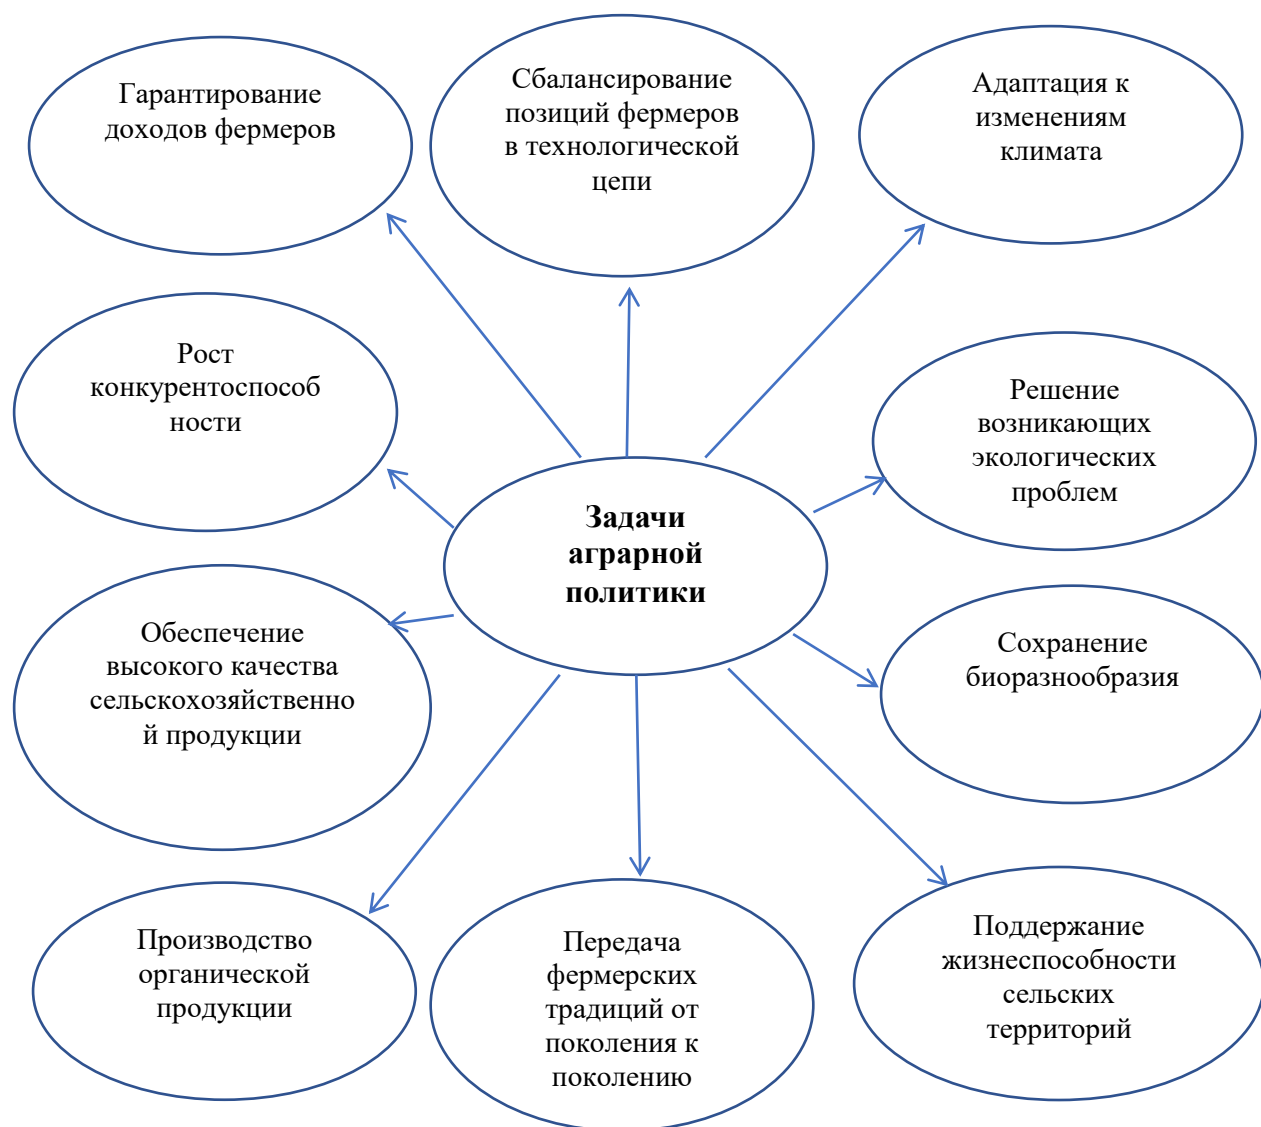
Гарантирование доходов фермеров

Сбалансирование позиций фермеров в технологической цепи

Адаптация к изменениям климата

Рост конкурентоспособности

Решение возникающих экологических проблем

Задачи аграрной политики

Обеспечение высокого качества сельскохозяйственной продукции

Сохранение биоразнообразия

Производство органической продукции

Передача фермерских традиций от поколения к поколению

Поддержание жизнеспособности сельских территорий